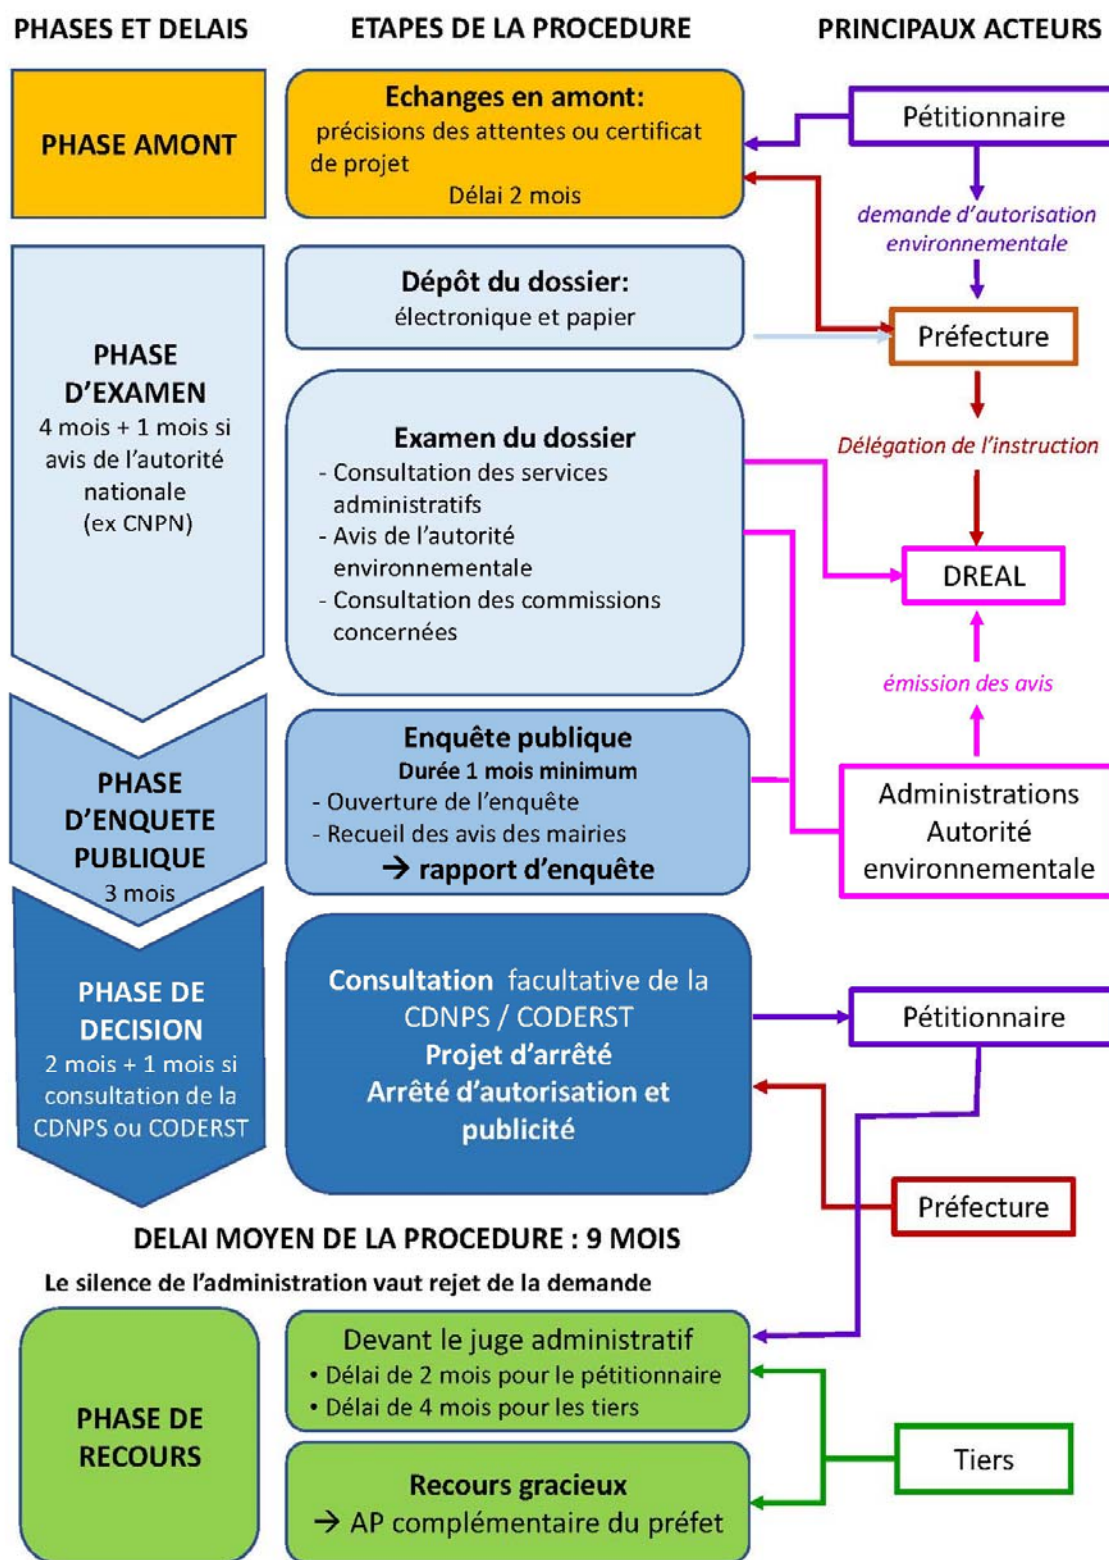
PHASES ET DELAIS

ETAPES DE LA PROCEDURE

PRINCIPAUX ACTEURS

PHASE AMONT

Echanges en amont:
précisions des attentes ou certificat de projet
Délai 2 mois

Pétitionnaire

demande d'autorisation environnementale

Dépôt du dossier:
électronique et papier

Préfecture

PHASE D'EXAMEN
4 mois + 1 mois si avis de l'autorité nationale (ex CNPN)

Examen du dossier
- Consultation des services administratifs
- Avis de l'autorité environnementale
- Consultation des commissions concernées

Délégation de l'instruction

DREAL

émission des avis

PHASE D'ENQUETE PUBLIQUE
3 mois

Enquête publique
Durée 1 mois minimum
- Ouverture de l'enquête
- Recueil des avis des mairies
→ rapport d'enquête

Administrations
Autorité environnementale

PHASE DE DECISION
2 mois + 1 mois si consultation de la CDNPS ou CODERST

Consultation facultative de la CDNPS / CODERST
Projet d'arrêté
Arrêté d'autorisation et publicité

Pétitionnaire

Préfecture

DELAI MOYEN DE LA PROCEDURE : 9 MOIS

Le silence de l'administration vaut rejet de la demande

PHASE DE RECOURS

Devant le juge administratif
• Délai de 2 mois pour le pétitionnaire
• Délai de 4 mois pour les tiers

Recours gracieux
→ AP complémentaire du préfet

Tiers